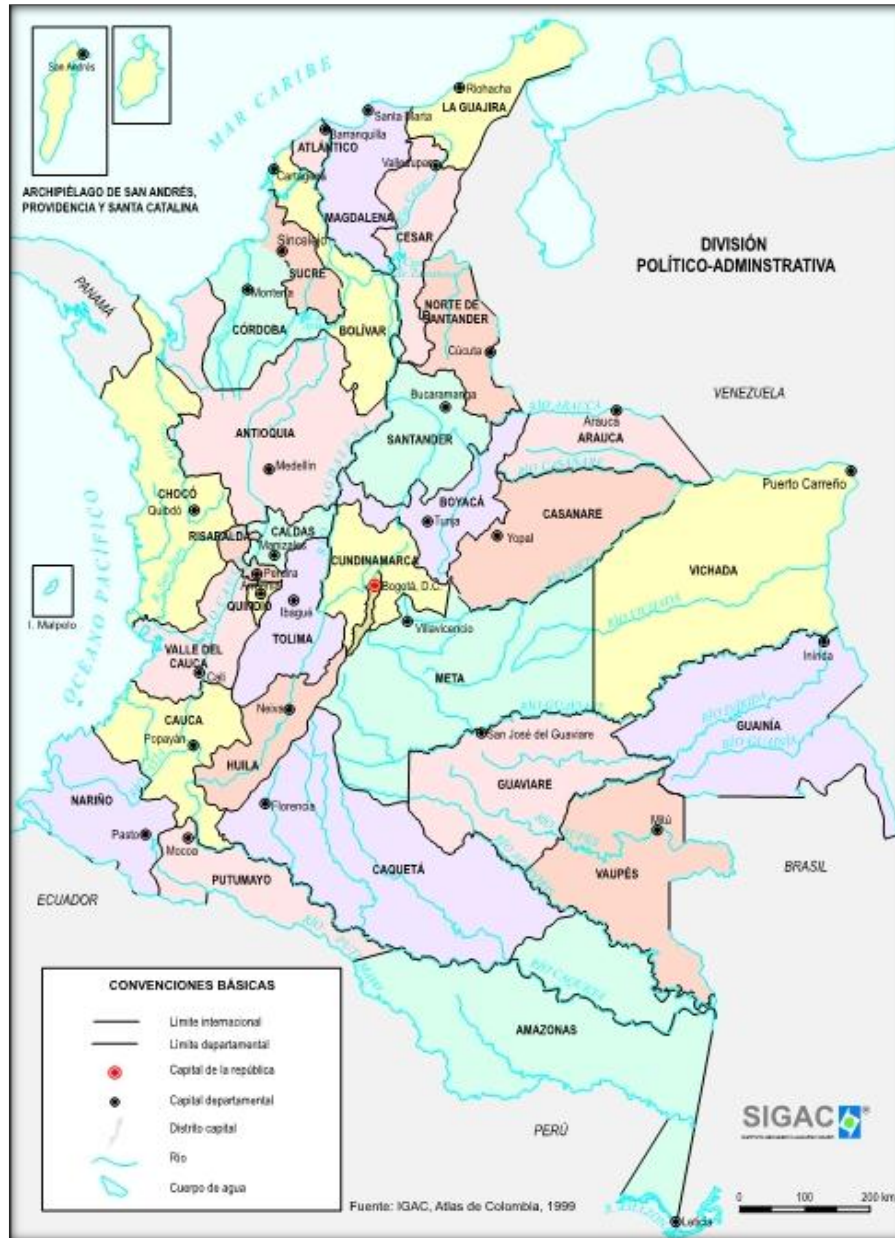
San Andrés

ARCHIPIÉLAGO DE SAN ANDRÉS, PROVIDENCIA Y SANTA CATALINA

MAR CARIBE

Riohacha
LA GUAJIRA
Santa Marta
Barranquilla
ATLÁNTICO
Valledupar
Cartagena
MAGDALENA
CESAR
Sincelejo
SUCRE
Montería
CÓRDOBA
BOLÍVAR
NORTE DE SANTANDER
Cúcuta

DIVISIÓN POLÍTICO-ADMINSTRATIVA

PANAMÁ

VENEZUELA

Bucaramanga
SANTANDER
Arauca
ARAUCA
ANTIOQUIA
Medellín
CHOCÓ
Quibdó
BOYACÁ
Tunja
CASANARE
Yopal
Puerto Carreño
VICHADA
RISARALDA
CALDAS
Manizales
Pereira
CUNDINAMARCA
Bogotá, D.C.
QUINDÍO
Ibagué
TOLIMA
Villavicencio
I. Malpelo
OCÉANO PACÍFICO
VALLE DEL CAUCA
Cali
META
Inírida
Neiva
CAUCA
Popayán
HUILA
San José del Guaviare
GUAINÍA
GUAVIARE
NARIÑO
Pasto
Mocoa
Florencia
Mitú
CAQUETÁ
VAUPÉS
PUTUMAYO
ECUADOR
BRASIL
AMAZONAS

CONVENCIONES BÁSICAS
Límite internacional
Límite departamental
Capital de la república
Capital departamental
Distrito capital
Río
Cuerpo de agua

SIGAC

PERÚ

Fuente: IGAC, Atlas de Colombia, 1999

Leticia

0 100 200 km